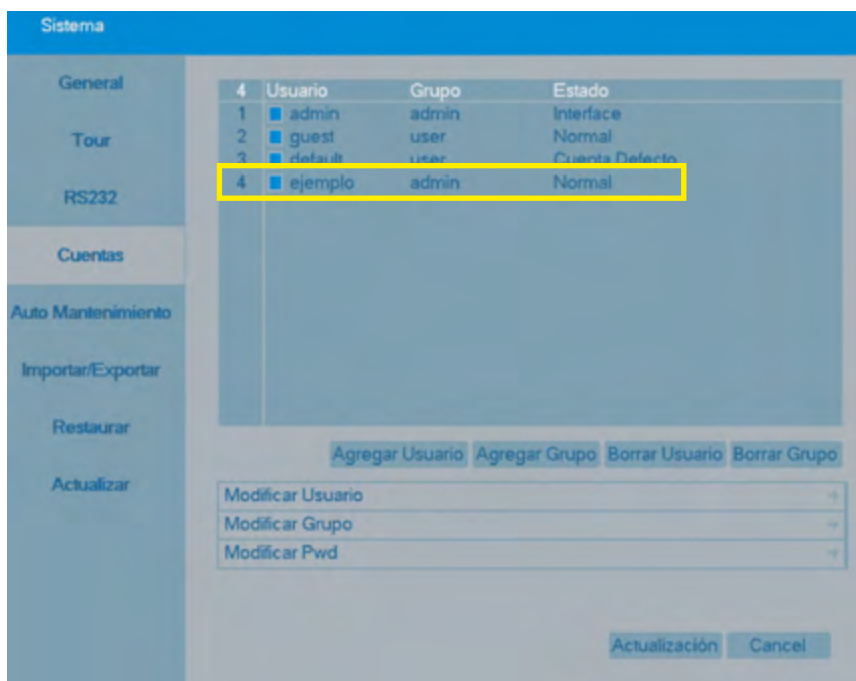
Sistema

General
Tour
RS232
Cuentas
Auto Mantenimiento
Importar/Exportar
Restaurar
Actualizar

| 4 | Usuario | Grupo | Estado |
|---|---|---|---|
| 1 | admin | admin | Interface |
| 2 | guest | user | Normal |
| 3 | default | user | Cuenta Defecto |
| 4 | ejemplo | admin | Normal |

Agregar Usuario
Agregar Grupo
Borrar Usuario
Borrar Grupo

Modificar Usuario
Modificar Grupo
Modificar Pwd

Actualización
Cancel